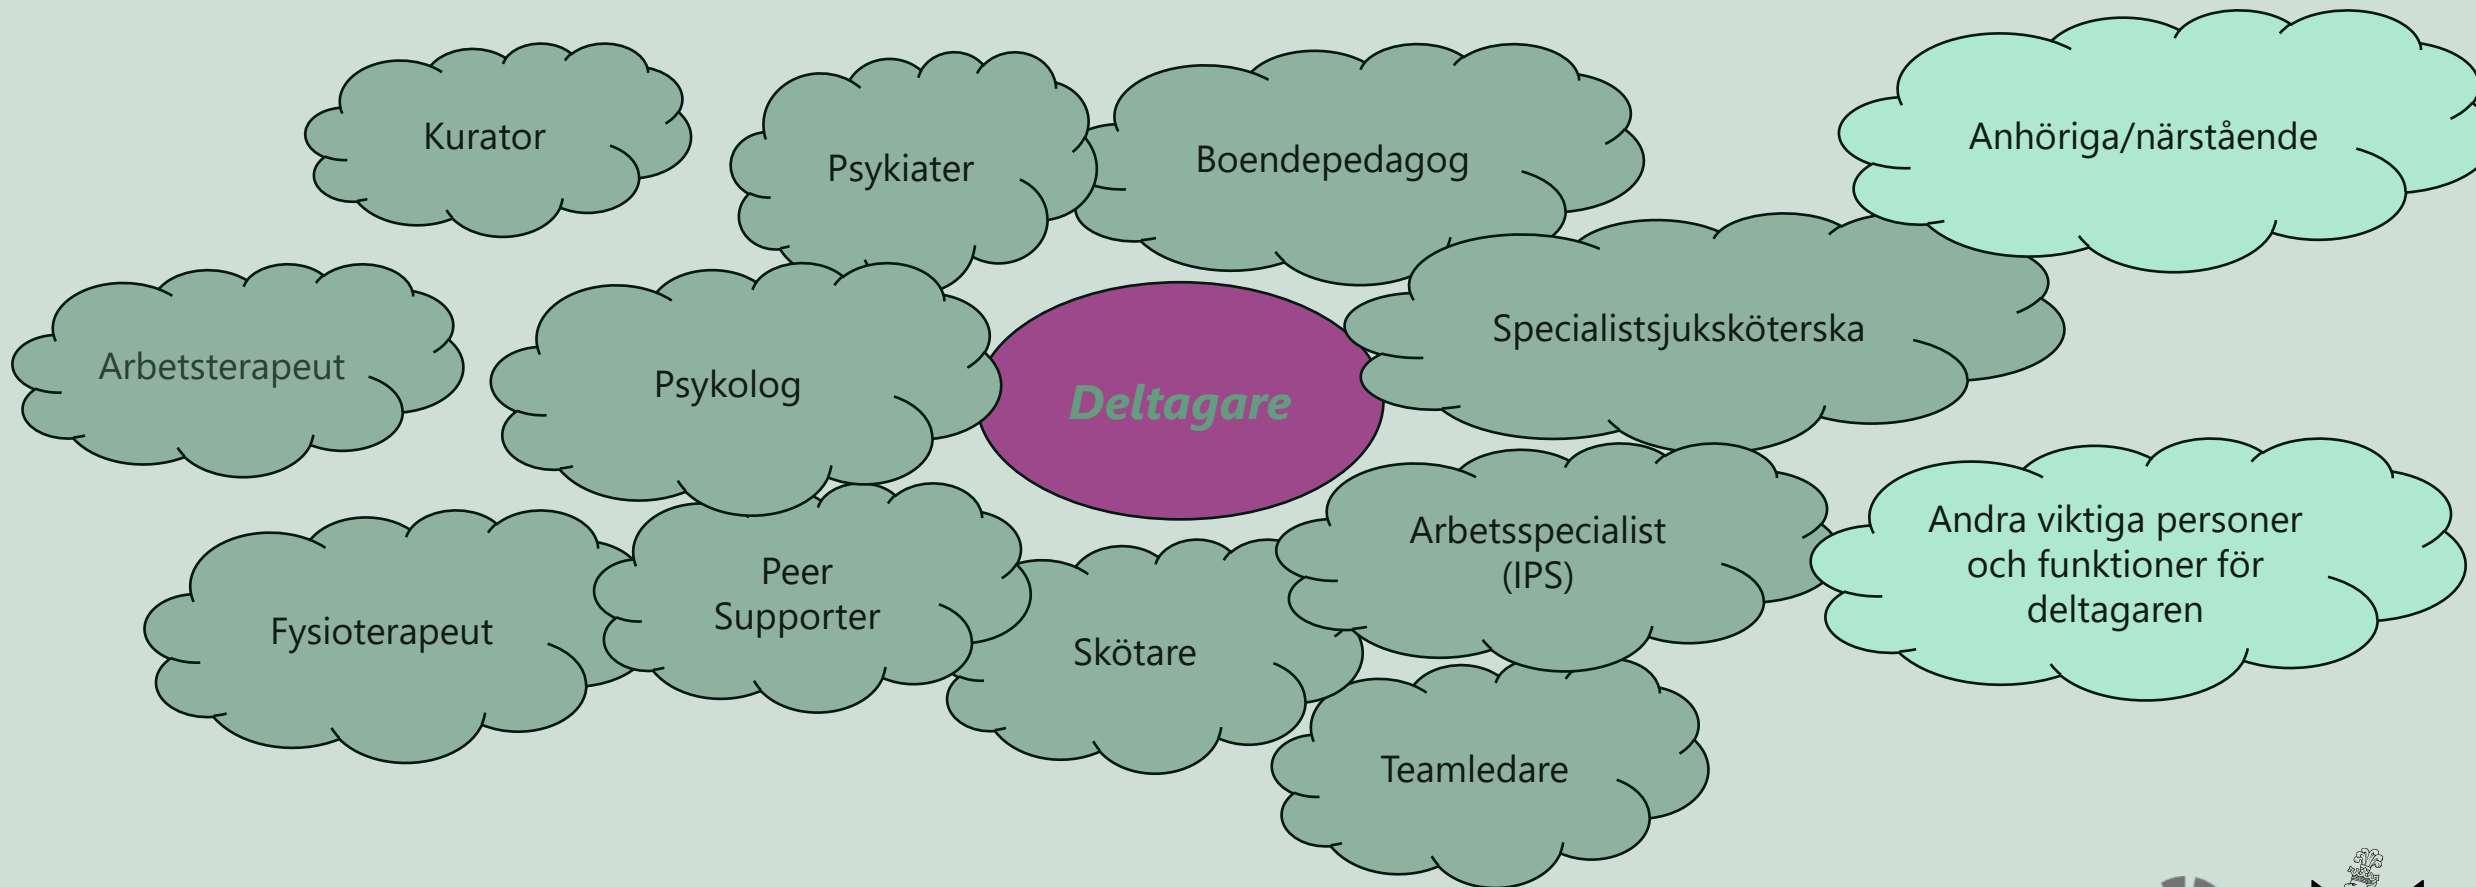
Kurator

Psykiater

Boendepedagog

Anhöriga/närstående

Arbetsterapeut

Psykolog

Deltagare

Specialistsjuksköterska

Arbetsspecialist (IPS)

Andra viktiga personer och funktioner för deltagaren

Fysioterapeut

Peer Supporter

Skötare

Teamledare